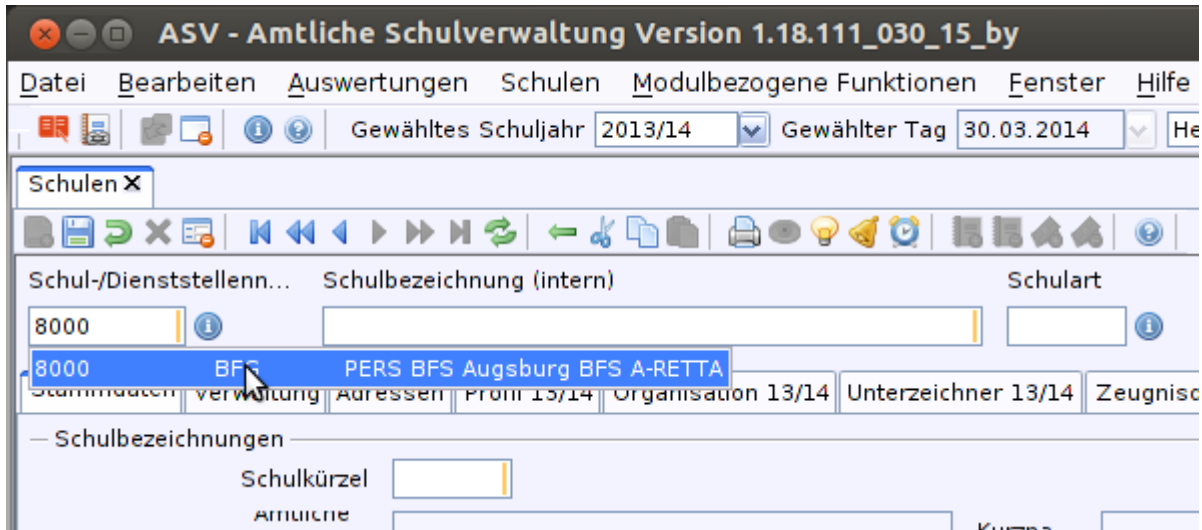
ASV - Amtliche Schulverwaltung Version 1.18.111_030_15_by

Datei Bearbeiten Auswertungen Schulen Modulbezogene Funktionen Fenster Hilfe

Gewähltes Schuljahr 2013/14 Gewählter Tag 30.03.2014 He

Schulen ✕

Schul-/Dienststellenn... Schulbezeichnung (intern) Schulart

8000

8000 BFS PERS BFS Augsburg BFS A-RETTA

Stammdaten Verwaltung Adressen Profil 13/14 Organisation 13/14 Unterzeichner 13/14 Zeugnisd

Schulbezeichnungen

Schulkürzel

Amtliche

Kurzna